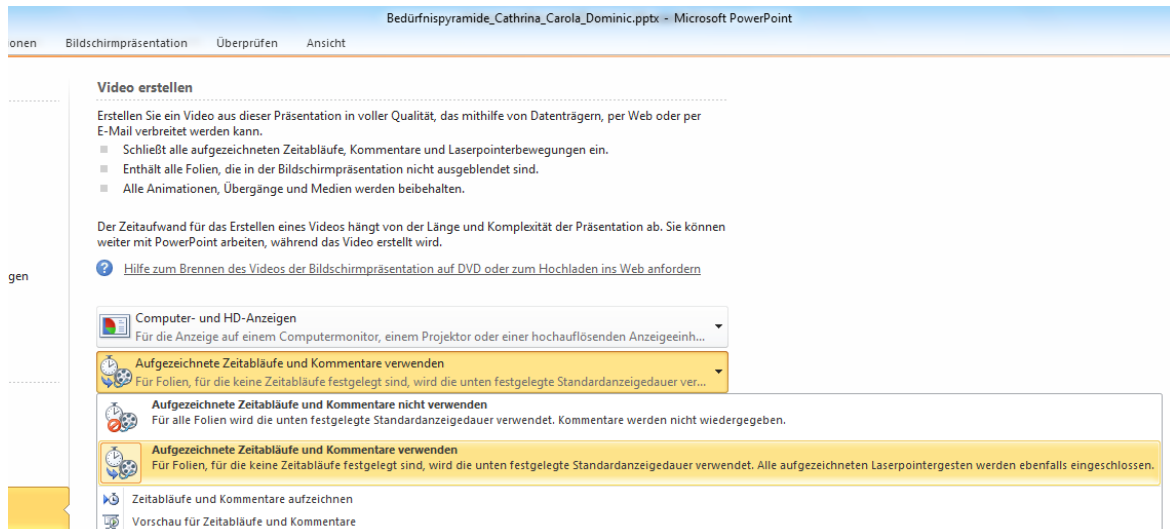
Bedürfnispyramide_Cathrina_Carola_Dominic.pptx - Microsoft PowerPoint

onen Bildschirmpräsentation Überprüfen Ansicht

Video erstellen

Erstellen Sie ein Video aus dieser Präsentation in voller Qualität, das mithilfe von Datenträgern, per Web oder per E-Mail verbreitet werden kann.

Schließt alle aufgezeichneten Zeitabläufe, Kommentare und Laserpointerbewegungen ein.

Enthält alle Folien, die in der Bildschirmpräsentation nicht ausgeblendet sind.

Alle Animationen, Übergänge und Medien werden beibehalten.

Der Zeitaufwand für das Erstellen eines Videos hängt von der Länge und Komplexität der Präsentation ab. Sie können weiter mit PowerPoint arbeiten, während das Video erstellt wird.

gen

Hilfe zum Brennen des Videos der Bildschirmpräsentation auf DVD oder zum Hochladen ins Web anfordern

Computer- und HD-Anzeigen
Für die Anzeige auf einem Computermonitor, einem Projektor oder einer hochauflösenden Anzeigeeinh...

Aufgezeichnete Zeitabläufe und Kommentare verwenden
Für Folien, für die keine Zeitabläufe festgelegt sind, wird die unten festgelegte Standardanzeigedauer ver...

Aufgezeichnete Zeitabläufe und Kommentare nicht verwenden
Für alle Folien wird die unten festgelegte Standardanzeigedauer verwendet. Kommentare werden nicht wiedergegeben.

Aufgezeichnete Zeitabläufe und Kommentare verwenden
Für Folien, für die keine Zeitabläufe festgelegt sind, wird die unten festgelegte Standardanzeigedauer verwendet. Alle aufgezeichneten Laserpointergesten werden ebenfalls eingeschlossen.

Zeitabläufe und Kommentare aufzeichnen

Vorschau für Zeitabläufe und Kommentare